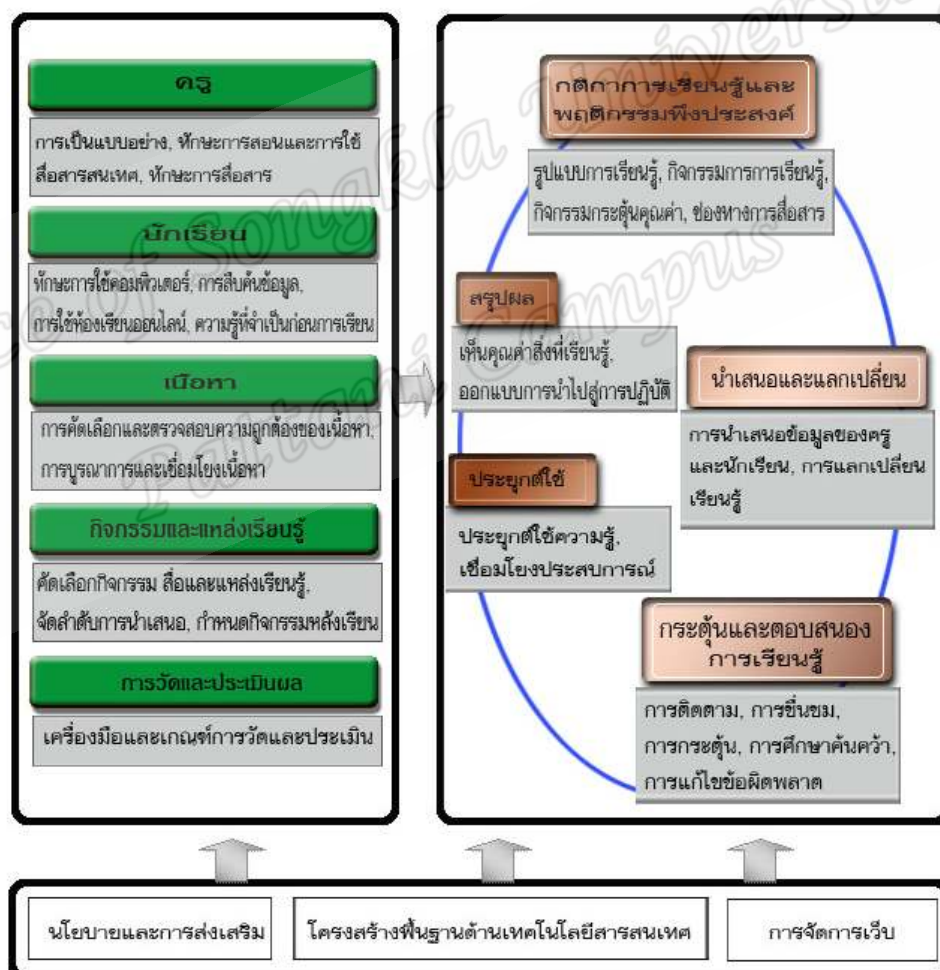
ครู

การเป็นแบบอย่าง, ทักษะการสอนและการใช้สื่อสารสนเทศ, ทักษะการสื่อสาร

นักเรียน

ทักษะการใช้คอมพิวเตอร์, การสืบค้นข้อมูล, การใช้ห้องเรียนออนไลน์, ความรู้ที่จำเป็นก่อนการเรียน

เนื้อหา

การคัดเลือกและตรวจสอบความถูกต้องของเนื้อหา, การบูรณาการและเชื่อมโยงเนื้อหา

กิจกรรมและแหล่งเรียนรู้

คัดเลือกกิจกรรม สื่อและแหล่งเรียนรู้, จัดลำดับการนำเสนอ, กำหนดกิจกรรมหลังเรียน

การวัดและประเมินผล

เครื่องมือและเกณฑ์การวัดและประเมิน

กติกาการเรียนรู้และพฤติกรรมพึงประสงค์

รูปแบบการเรียนรู้, กิจกรรมการการเรียนรู้, กิจกรรมกระตุ้นคุณค่า, ช่องทางการสื่อสาร

สรุปผล

เห็นคุณค่าสิ่งที่เรียนรู้, ออกแบบการนำไปสู่การปฏิบัติ

นำเสนอและแลกเปลี่ยน

การนำเสนอข้อมูลของครูและนักเรียน, การแลกเปลี่ยนเรียนรู้

ประยุกต์ใช้

ประยุกต์ใช้ความรู้, เชื่อมโยงประสบการณ์

กระตุ้นและตอบสนองการเรียนรู้

การติดตาม, การชื่นชม, การกระตุ้น, การศึกษาค้นคว้า, การแก้ไขข้อผิดพลาด

นโยบายและการส่งเสริม

โครงสร้างพื้นฐานด้านเทคโนโลยีสารสนเทศ

การจัดการเว็บ